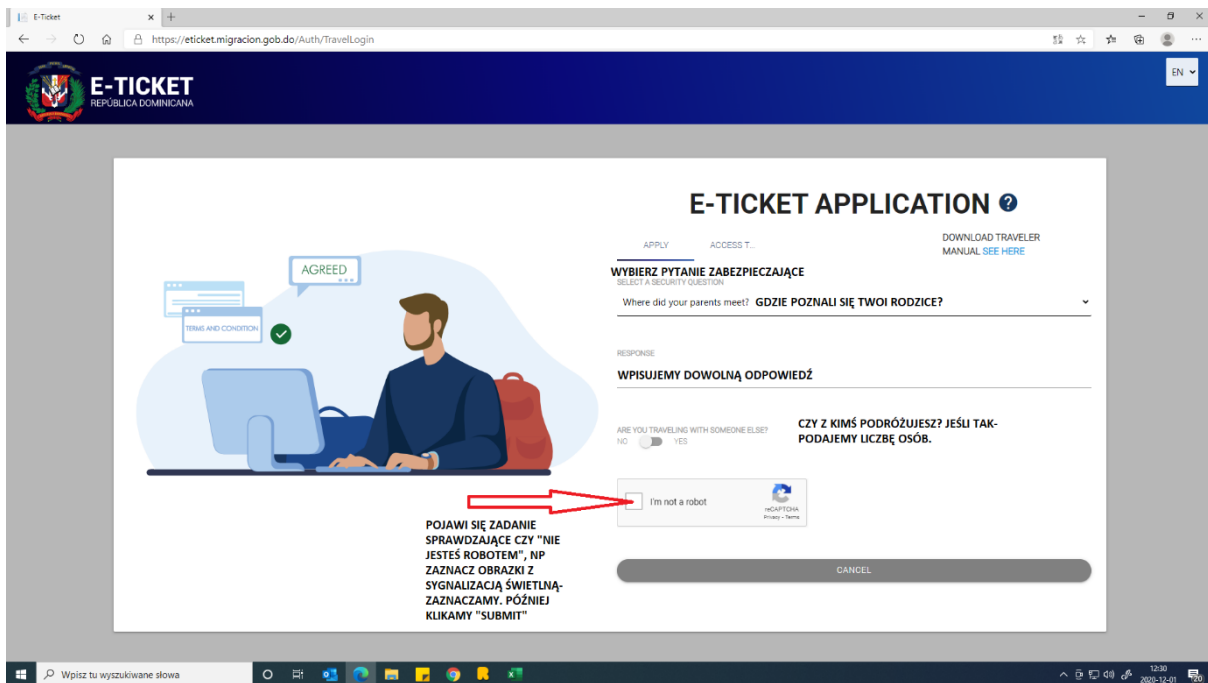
E-Ticket
https://eticket.migracion.gob.do/Auth/TravelLogin

E-TICKET
REPÚBLICA DOMINICANA

EN

E-TICKET APPLICATION

APPLY
ACCESS T...
DOWNLOAD TRAVELER MANUAL SEE HERE

AGREED
TERMS AND CONDITION

WYBIERZ PYTANIE ZABEZPIECZAJĄCE
SELECT A SECURITY QUESTION
Where did your parents meet? GDZIE POZNALI SIĘ TWOI RODZICE?

RESPONSE
WPISUJEMY DOWOLNĄ ODPOWIEDŹ

ARE YOU TRAVELING WITH SOMEONE ELSE?
NO YES
CZY Z KIMŚ PODRÓŻUJESZ? JEŚLI TAK- PODAJEMY LICZBĘ OSÓB.

I'm not a robot
reCAPTCHA
Privacy - Terms

POJAWI SIĘ ZADANIE SPRAWDZAJĄCE CZY "NIE JESTEŚ ROBOTEM", NP ZAZNACZ OBRAZKI Z SYGNALIZACJĄ ŚWIETLNĄ- ZAZNACZAMY. PÓŹNIEJ KLIKAMY "SUBMIT"

CANCEL

Wpisz tu wyszukiwane słowa
12:30
2020-12-01